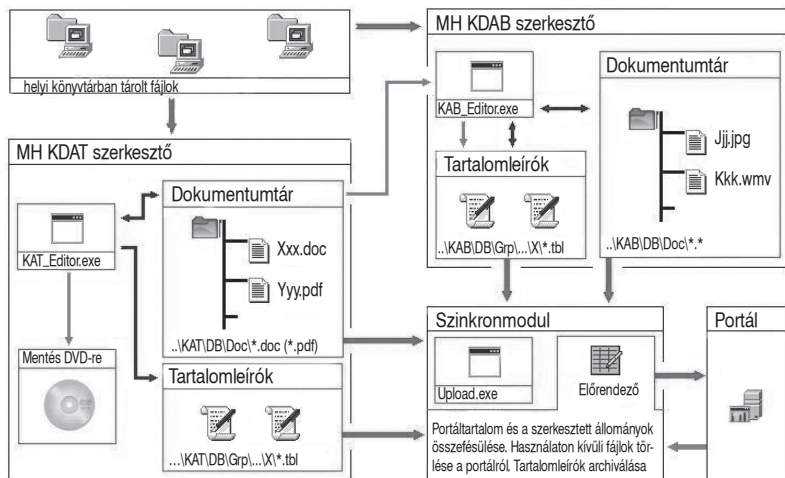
helyi könyvtárban tárolt fájlok

MH KDAB szerkesztő

KAB_Editor.exe

Dokumentumtár

Jjj.jpg

Kkk.wmv

Tartalomleírók

..\KAB\DB\Grp\...\X\*.tbl

..\KAB\DB\Doc\*.*

MH KDAT szerkesztő

KAT_Editor.exe

Dokumentumtár

Xxx.doc

Yyy.pdf

..\KAT\DB\Doc\*.doc (*.pdf)

Mentés DVD-re

Tartalomleírók

...\KAT\DB\Grp\...\X\*.tbl

Szinkronmodul

Upload.exe

Előrendező

Portáltartalom és a szerkesztett állományok összefésülése. Használaton kívüli fájlok törlése a portálról. Tartalomleírók archiválása

Portál